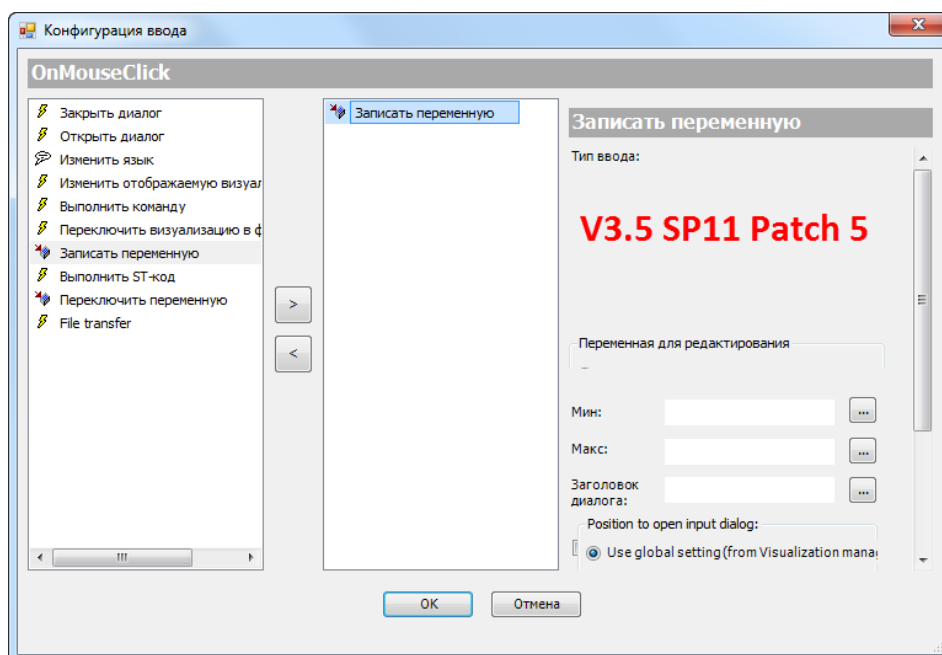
Конфигурация ввода

OnMouseClick

Закрыть диалог
Открыть диалог
Изменить язык
Изменить отображаемую визуал
Выполнить команду
Переключить визуализацию в ф
Записать переменную
Выполнить ST-код
Переключить переменную
File transfer

>
<

Записать переменную

Записать переменную

Тип ввода:

V3.5 SP11 Patch 5

Переменная для редактирования

Мин:
...
Макс:
...
Заголовок диалога:
...
Position to open input dialog:
Use global setting (from Visualization mana

OK
Отмена